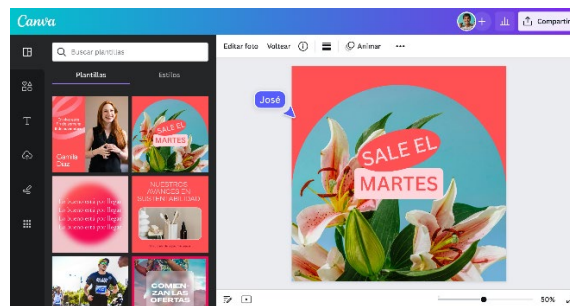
Canva

Compartir

Buscar plantillas

Plantillas

Estilos

Camila Cruz

SALE EL MARTES

NUESTROS AVANCES EN SUSTENTABILIDAD

COMIENZAN LAS OFERTAS

Editar foto

Voltear

Animar

José

SALE EL

MARTES

50%